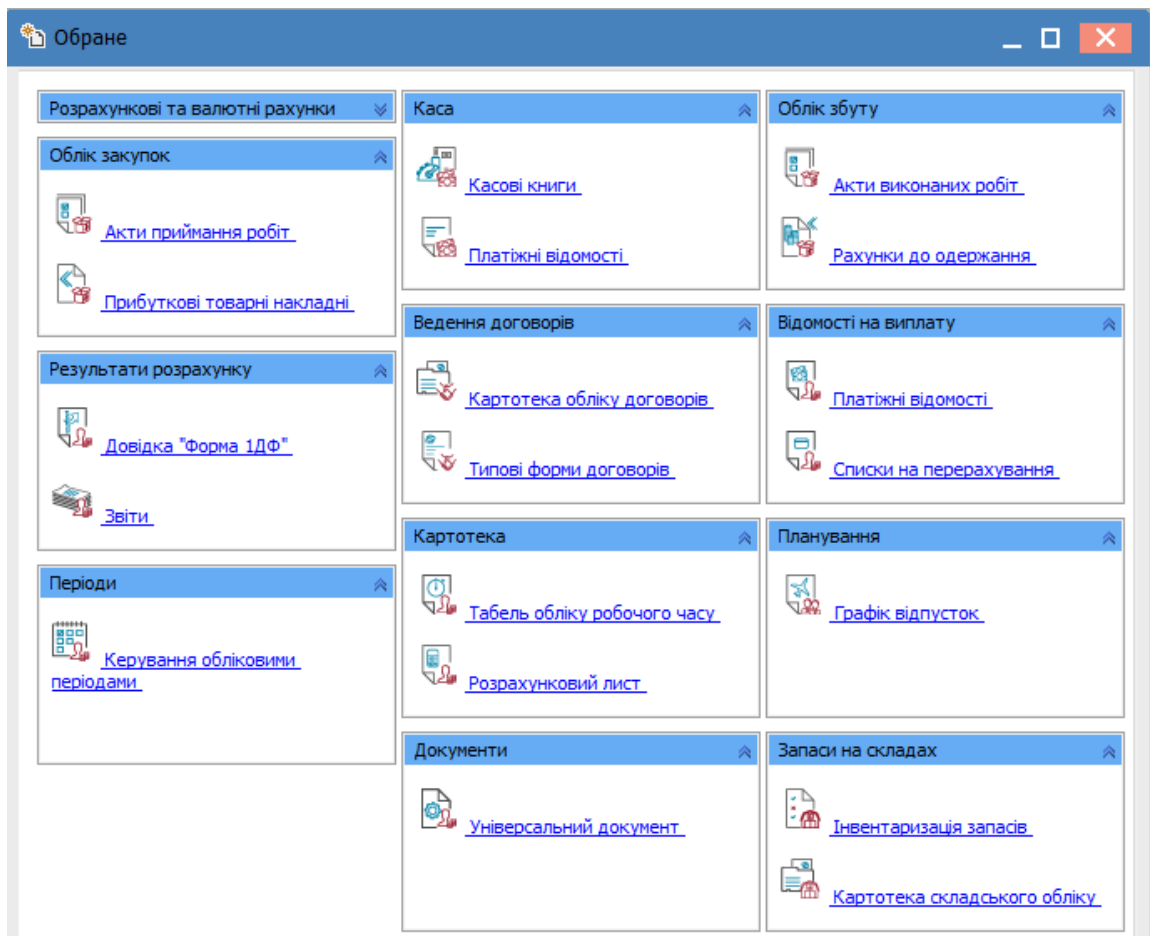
Обране

Розрахункові та валютні рахунки

Облік закупок

Акти приймання робіт

Прибуткові товарні накладні

Результати розрахунку

Довідка "Форма 1ДФ"

Звіти

Періоди

Керування обліковими періодами

Каса

Касові книги

Платіжні відомості

Ведення договорів

Картотека обліку договорів

Типові форми договорів

Картотека

Табель обліку робочого часу

Розрахунковий лист

Документи

Універсальний документ

Облік збуту

Акти виконаних робіт

Рахунки до одержання

Відомості на виплату

Платіжні відомості

Списки на перерахування

Планування

Графік відпусток

Запаси на складах

Інвентаризація запасів

Картотека складського обліку